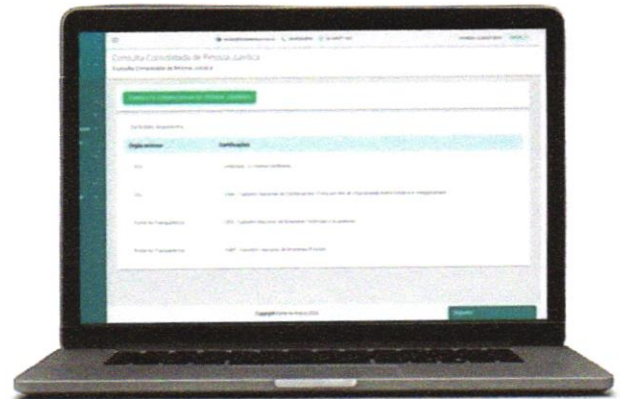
Consulta Consolidada de Pessoa Jurídica

Consulta Consolidada de Pessoa Jurídica

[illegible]

Certidões Requeridas

| Órgão emissor | Certificações |
|---|---|
| TCU | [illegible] |
| CNJ | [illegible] |
| Portal da Transparência | CEIS - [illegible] |
| Portal da Transparência | CNEP - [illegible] |

Copyright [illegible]

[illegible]